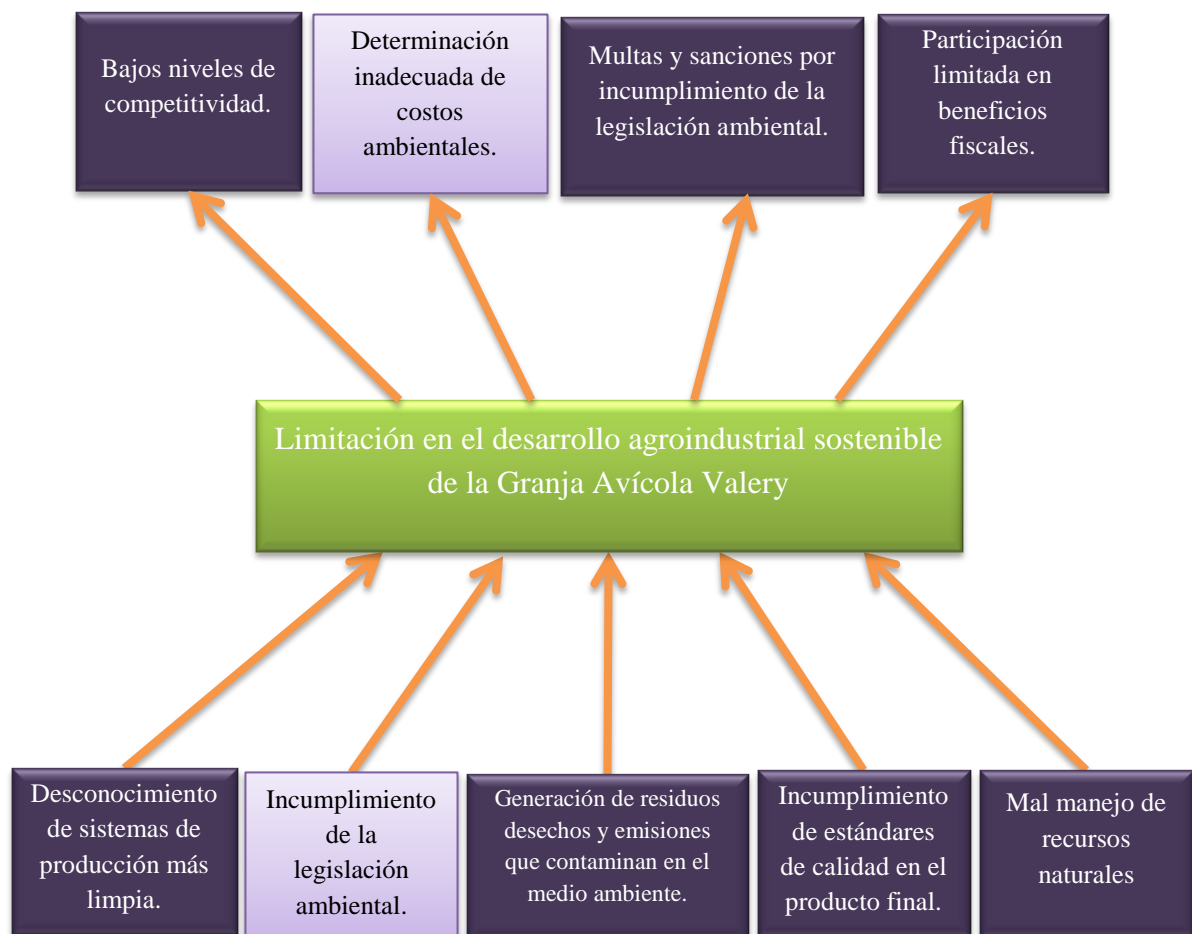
Bajos niveles de competitividad.

Determinación inadecuada de costos ambientales.

Multas y sanciones por incumplimiento de la legislación ambiental.

Participación limitada en beneficios fiscales.

Limitación en el desarrollo agroindustrial sostenible de la Granja Avícola Valery

Desconocimiento de sistemas de producción más limpia.

Incumplimiento de la legislación ambiental.

Generación de residuos desechos y emisiones que contaminan en el medio ambiente.

Incumplimiento de estándares de calidad en el producto final.

Mal manejo de recursos naturales